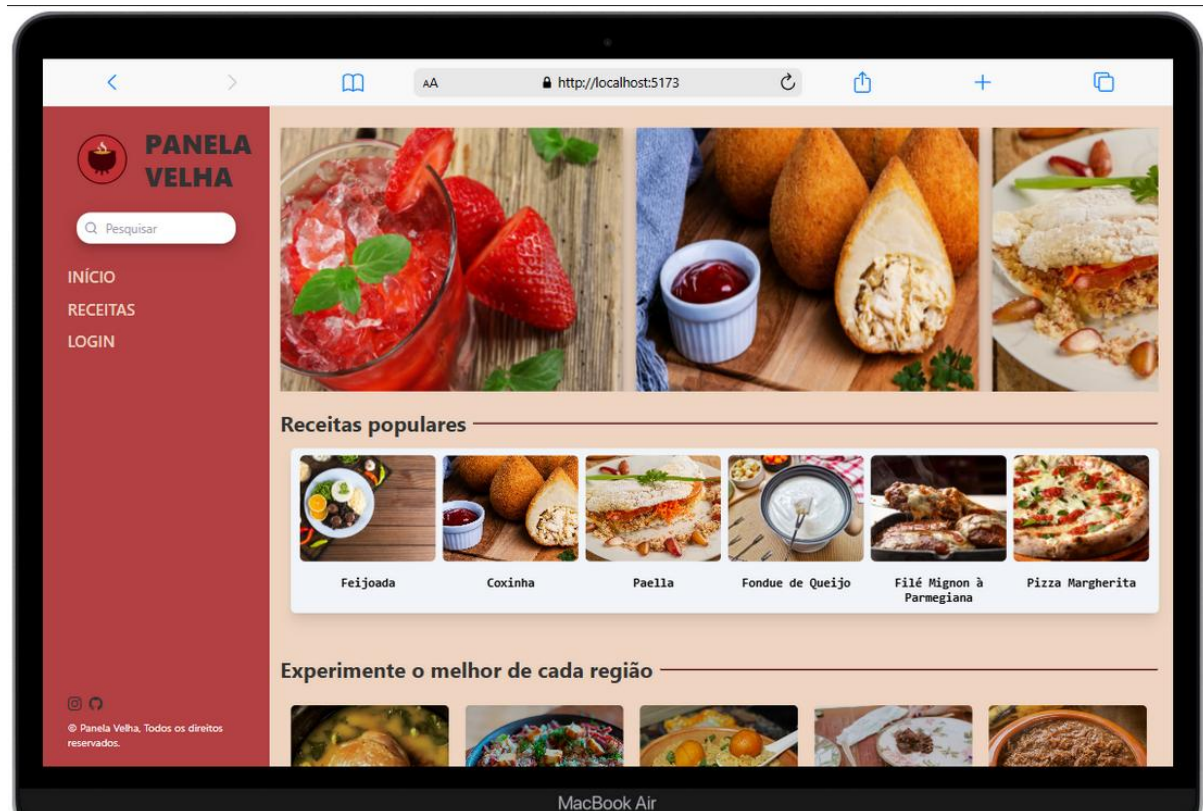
AA http://localhost:5173

PANELA VELHA

Pesquisar

INÍCIO
RECEITAS
LOGIN

Receitas populares

Feijoada
Coxinha
Paella
Fondue de Queijo
Filé Mignon à Parmegiana
Pizza Margherita

Experimente o melhor de cada região

© Panela Velha, Todos os direitos reservados.

MacBook Air